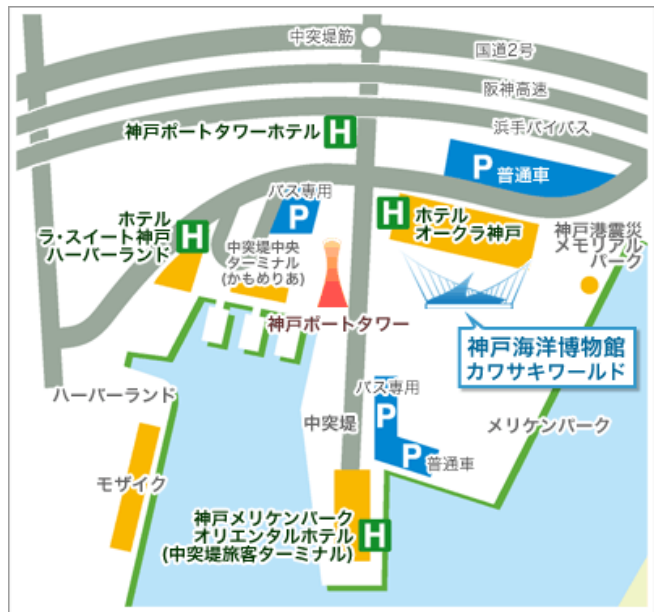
中突堤筋
国道2号
阪神高速
浜手バイパス
神戸ポートタワーホテル H
P 普通車
バス専用
P
H ホテル オークラ神戸
ホテル ラ・スイート神戸 ハーバーランド H
中突堤中央 ターミナル (かもめりあ)
神戸港震災 メモリアル パーク
神戸ポートタワー
神戸海洋博物館 カワサキワールド
ハーバーランド
バス専用
P
P 普通車
中突堤
メリケンパーク
モザイク
神戸メリケンパーク オリエンタルホテル (中突堤旅客ターミナル) H